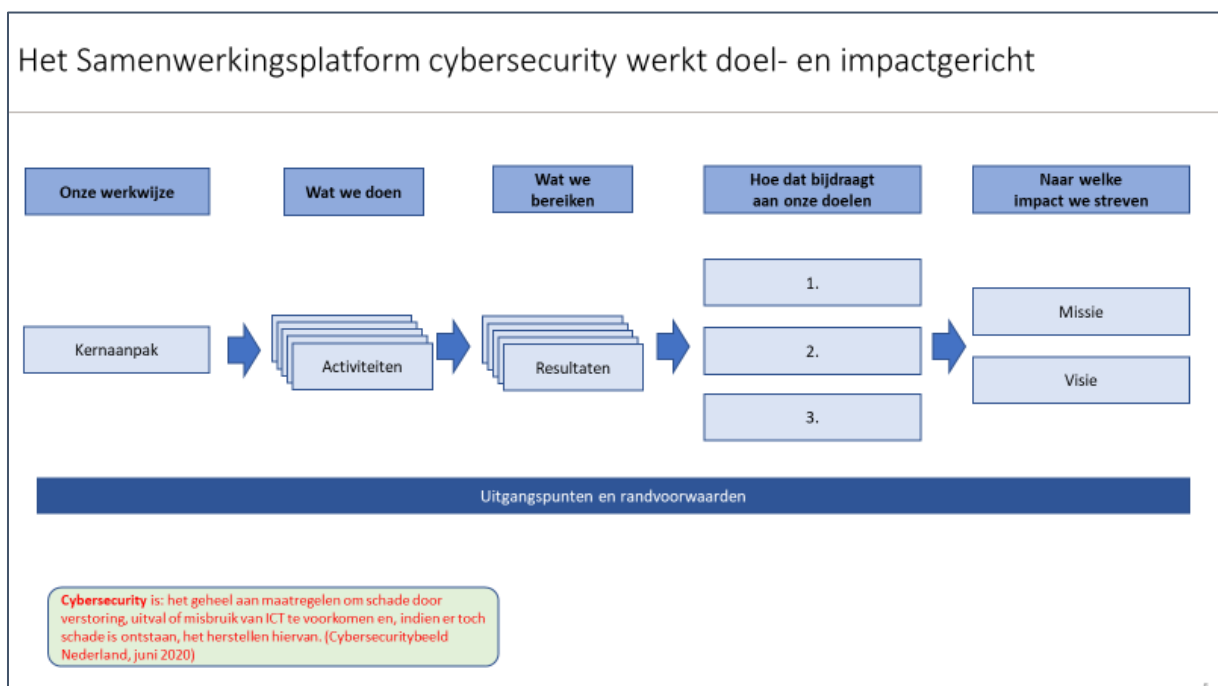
Het Samenwerkingsplatform cybersecurity werkt doel- en impactgericht

Onze werkwijze

Wat we doen

Wat we bereiken

Hoe dat bijdraagt aan onze doelen

Naar welke impact we streven

Kernaanpak

Activiteiten

Resultaten

1.

2.

3.

Missie

Visie

Uitgangspunten en randvoorwaarden

Cybersecurity is: het geheel aan maatregelen om schade door verstoring, uitval of misbruik van ICT te voorkomen en, indien er toch schade is ontstaan, het herstellen hiervan. (Cybersecuritybeeld Nederland, juni 2020)